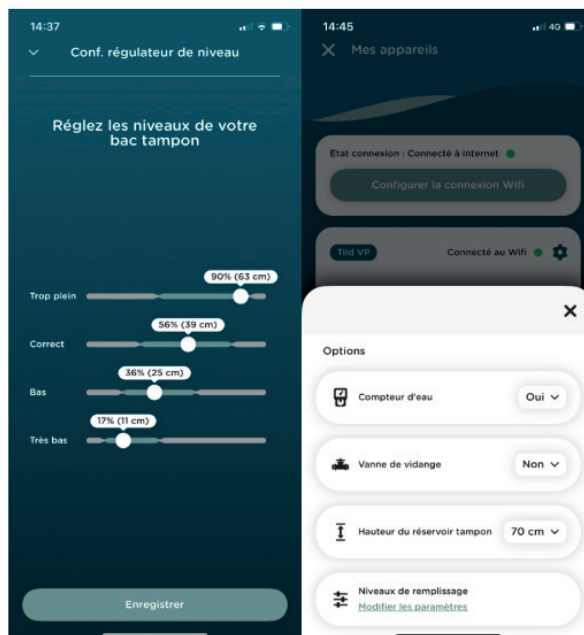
14:37

Conf. régulateur de niveau

Réglez les niveaux de votre bac tampon

90% (63 cm)
Trop plein

56% (39 cm)
Correct

36% (25 cm)
Bas

17% (11 cm)
Très bas

Enregistrer

14:45
4G

Mes appareils

Etat connexion : Connecté à internet

Configurer la connexion Wifi

Tiid VP
Connecté au Wifi

Options

Compteur d'eau
Oui

Vanne de vidange
Non

Hauteur du réservoir tampon
70 cm

Niveaux de remplissage
Modifier les paramètres